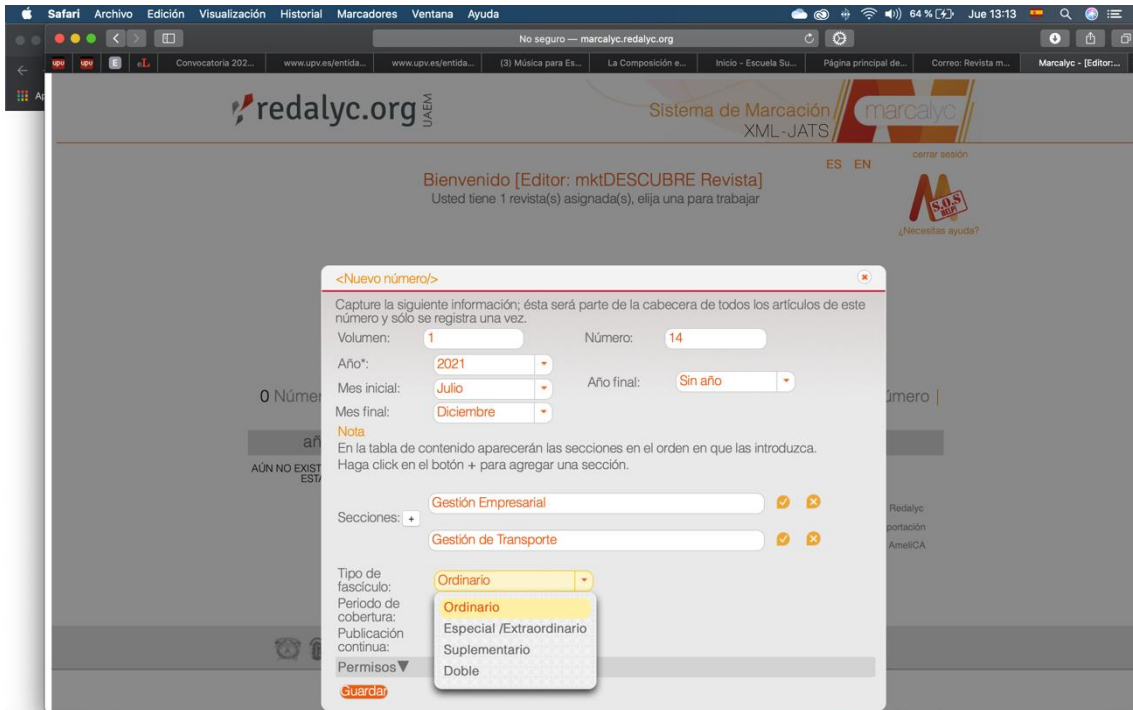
Safari Archivo Edición Visualización Historial Marcadores Ventana Ayuda

64 % Jue 13:13

No seguro — marcalyc.redalyc.org

Convocatoria 202... www.upv.es/entida... www.upv.es/entida... (3) Música para Es... La Composición e... Inicio - Escuela Su... Página principal de... Correo: Revista m... Marcalyc - [Editor:...

redalyc.org UAEM

Sistema de Marcación XML-JATS marcalyc

ES EN

cerrar sesión

Bienvenido [Editor: mktDESCUBRE Revista]
Usted tiene 1 revista(s) asignada(s), elija una para trabajar

S.O.S HELP!
¿Necesitas ayuda?

<Nuevo número/>

Capture la siguiente información; ésta será parte de la cabecera de todos los artículos de este número y sólo se registra una vez.

Volumen: 1 Número: 14

Año*: 2021

Mes inicial: Julio Año final: Sin año

Mes final: Diciembre

Nota
En la tabla de contenido aparecerán las secciones en el orden en que las introduzca.
Haga click en el botón + para agregar una sección.

Secciones: + Gestión Empresarial
Gestión de Transporte

Tipo de fascículo: Ordinario

Periodo de cobertura:

Publicación continua:

Ordinario
Especial /Extraordinario
Suplementario
Doble

Permisos▼

Guardar

0 Númer

úmero |

añ

AÚN NO EXIST
EST

Redalyc
portación
AmeliCA